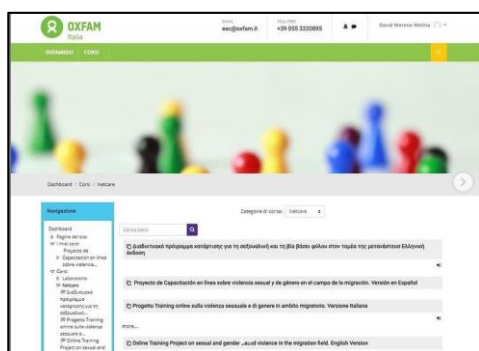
OXFAM
Italia

Email
ecc@oxfam.it

Telefono
+39 055 3220895

David Moreno Molina

OXFAMEDU CORSI

Dashboard / Corsi / hetcare

Navigazione

Dashboard
Pagina del sito
I miei corsi
Proyecto de Capacitación en línea sobre violencia...
Corsi
Laboratorio
Hetcare
Διαδικτυακό πρόγραμμα κατάρτισης για τη σεξουαλική...
Progetto Training online sulla violenza sessuale e...
Online Training Project on sexual and

Categorie di corsi: hetcare

Cerca corsi

Διαδικτυακό πρόγραμμα κατάρτισης για τη σεξουαλική και τη βία βάσει φύλου στον τομέα της μετανάστευσης Ελληνική έκδοση

Proyecto de Capacitación en línea sobre violencia sexual y de género en el campo de la migración. Versión en Español

Progetto Training online sulla violenza sessuale e di genere in ambito migratorio. Versione Italiana

more...

Online Training Project on sexual and gender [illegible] violence in the migration field. English Version